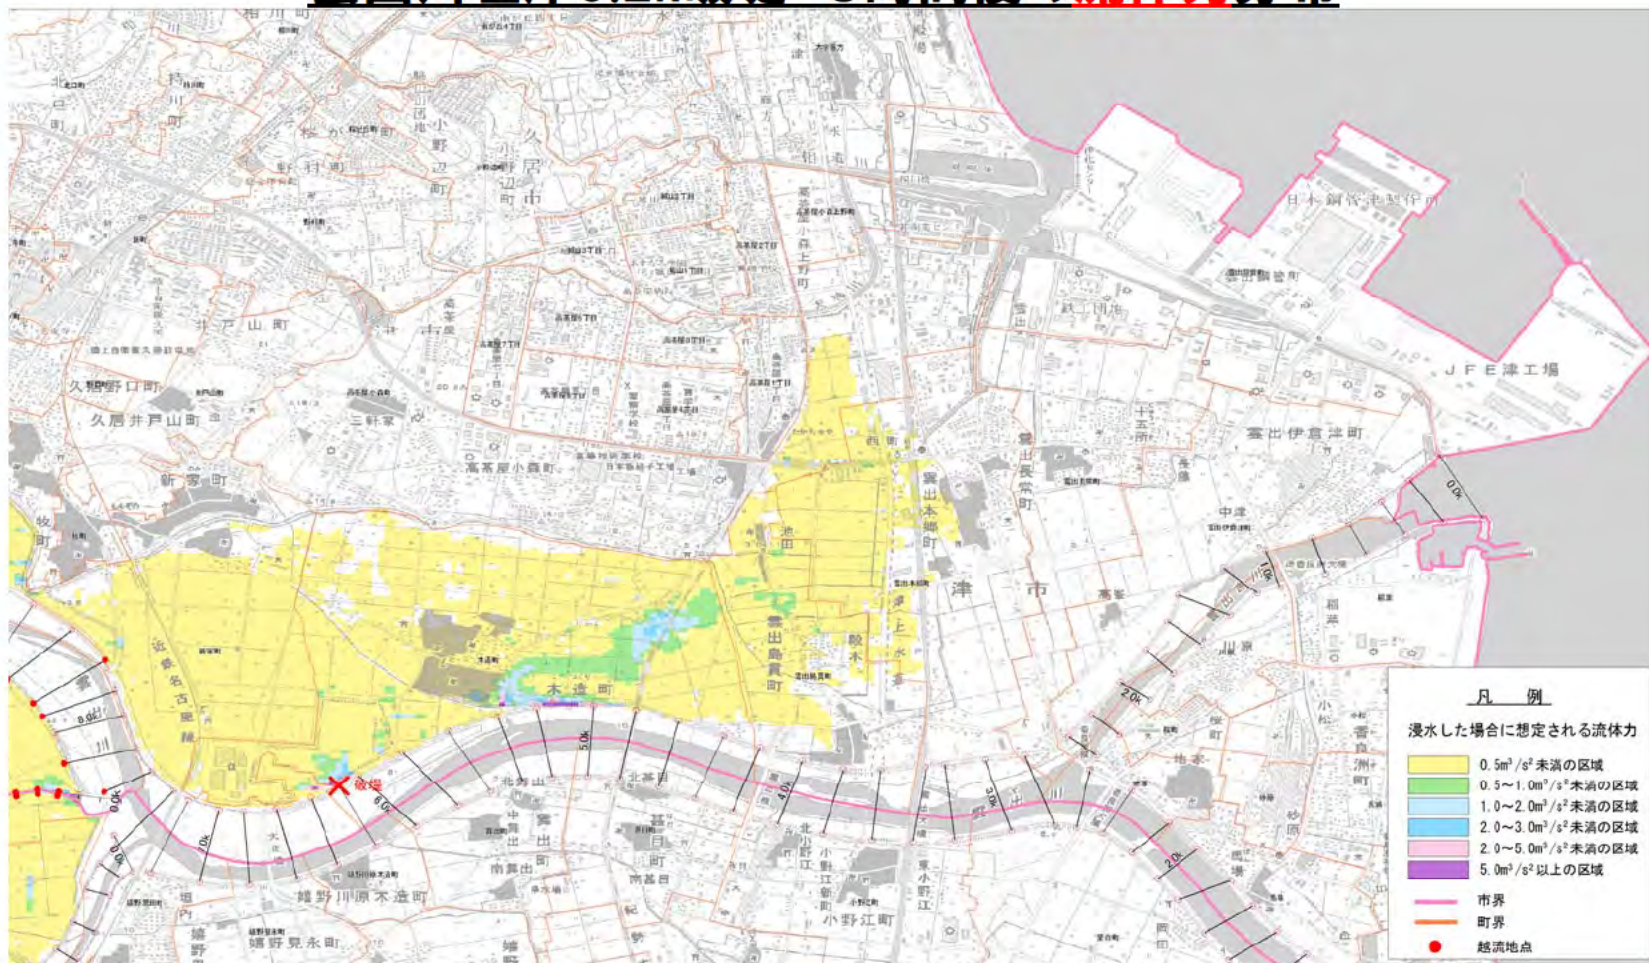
凡　例
浸水した場合に想定される流体力
0.5m³/s² 未満の区域
0.5～1.0m³/s² 未満の区域
1.0～2.0m³/s² 未満の区域
2.0～3.0m³/s² 未満の区域
2.0～5.0m³/s² 未満の区域
5.0m³/s² 以上の区域
市界
町界
越流地点

久居野口町
久居井戸山町
井戸山町
三軒家
新家町
高茶屋小森町
雲出本郷町
雲出長常町
雲出伊倉津町
JFE津工場
日本鋼管津製作所
雲出鋼管町
鉄工団地
中津
津市
池田
雲出島貫町
木造町
破堤
雲出川
近鉄名古屋線
北小野江新町
小野江町
南雲出
嬉野川原木造町
嬉野見永町
香良洲町
砂原
高茶
0.0k
1.0k
2.0k
3.0k
4.0k
5.0k
6.0k
8.0k